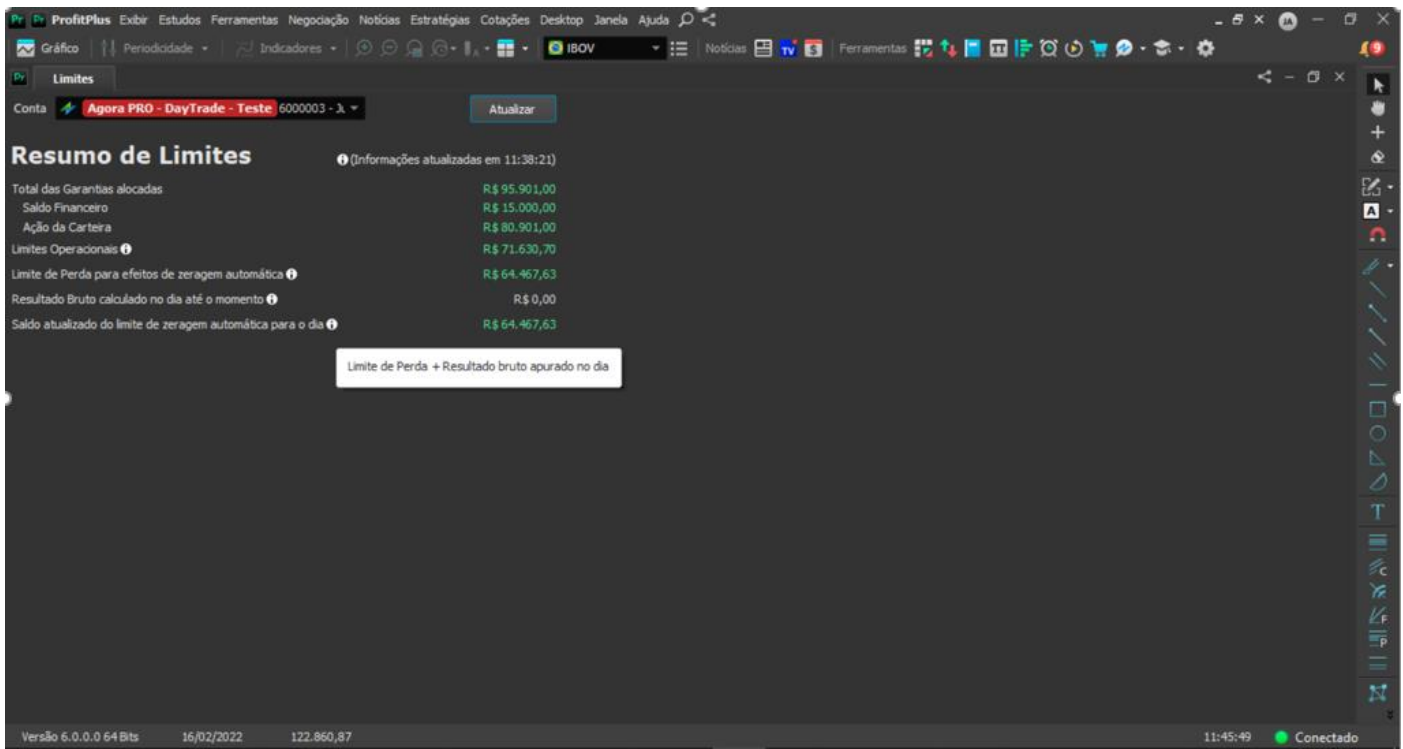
ProfitPlus Exibir Estudos Ferramentas Negociação Notícias Estratégias Cotações Desktop Janela Ajuda

Gráfico | Periodicidade | Indicadores | IBOV | Notícias | Ferramentas

Limites

Conta Agora PRO - DayTrade - Teste 6000003 - λ

Atualizar

Resumo de Limites

(Informações atualizadas em 11:38:21)

| | |
|---|---|
| Total das Garantias alocadas | R$ 95.901,00 |
| Saldo Financeiro | R$ 15.000,00 |
| Ação da Carteira | R$ 80.901,00 |
| Limites Operacionais | R$ 71.630,70 |
| Limite de Perda para efeitos de zeragem automática | R$ 64.467,63 |
| Resultado Bruto calculado no dia até o momento | R$ 0,00 |
| Saldo atualizado do limite de zeragem automática para o dia | R$ 64.467,63 |

Limite de Perda + Resultado bruto apurado no dia

Versão 6.0.0.0 64 Bits 16/02/2022 122.860,87 11:45:49 Conectado